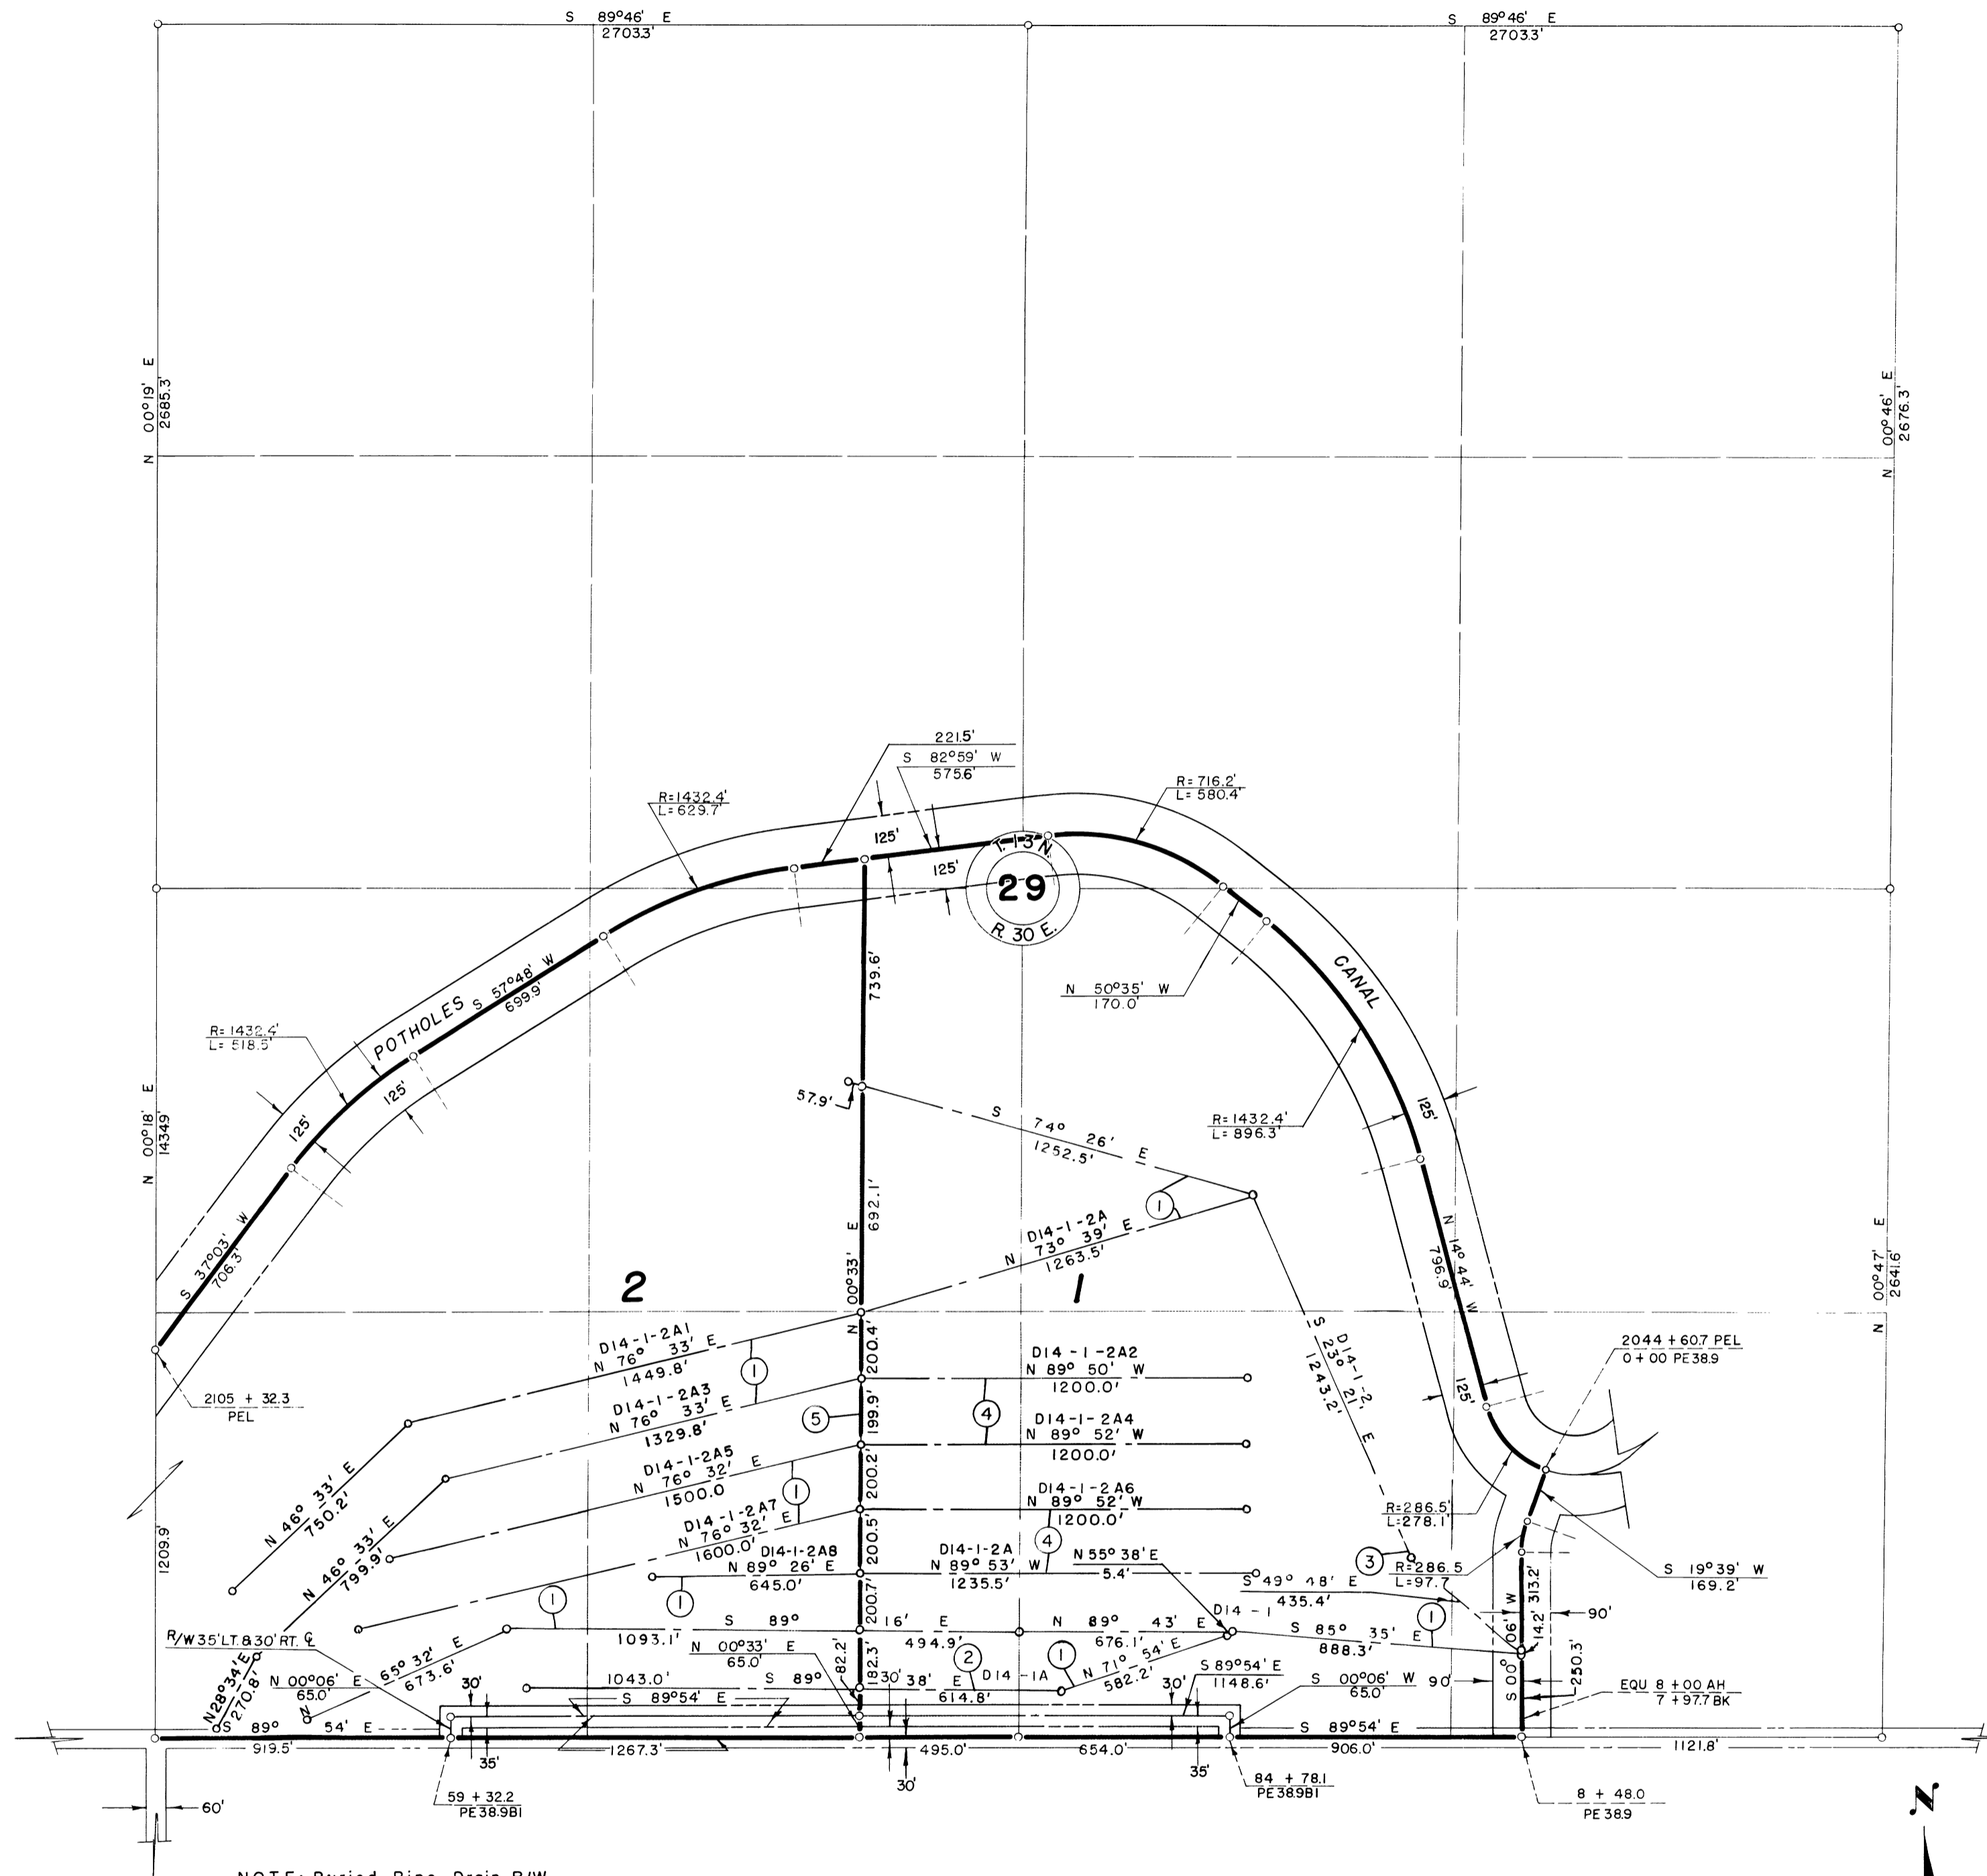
S 89°46' E
2703.3'
S 89°46' E
2703.3'

N 00°19' E
2685.3'

N 00°46' E
2676.3'

221.5'
S 82°59' W
575.6'

R=1432.4'
L=629.7'

R=716.2'
L=580.4'

125'
125'
T.13 N.
29
R.30 E.

POTHOLES
S 57°48' W
699.9'

CANAL

N 50°35' W
170.0'

R=1432.4'
L=518.5'

125'
125'
125'
125'
125'

739.6'

57.9'

S 74° 26' E
1252.5'

R=1432.4'
L=896.3'

N 00°18' E
1434.9'

S 37°03' W
706.3'

1

D14-1-2A
N 73° 39' E
1263.5'

N 14°44' W
796.9'

N 00°33' E
692.1'

2

1

N 00°47' E
2641.6'

S 23° 21' E
D14-1-2
1243.2'

D14-1-2A1
N 76° 33' E
1449.8'

1

D14-1-2A2
N 89° 50' W
1200.0'

2044 + 60.7 PEL
0 + 00 PE 38.9

2105 + 32.3
PEL

200.4'

D14-1-2A3
N 76° 33' E
1329.8'

5

199.9'

4

D14-1-2A4
N 89° 52' W
1200.0'

N 46° 33' E
750.2'

D14-1-2A5
N 76° 32' E
1500.0

1

200.2'

D14-1-2A6
N 89° 52' W
1200.0'

N 46° 33' E
799.9'

D14-1-2A7
N 76° 32' E
1600.0'

200.5'

4

R=286.5'
L=278.1'

1209.9'

D14-1-2A8
N 89° 26' E
645.0'

D14-1-2A
N 89° 53' W
1235.5'

N 55° 38' E
5.4'

3

R=286.5
L=97.7

S 19°39' W
169.2'

1

1

S 49° 48' E
435.4'

313.2'

1

200.7'

S 89° 16' E
1093.1'
494.9'

N 89° 43' E
676.1'

D14-1

S 85° 35' E
888.3'

1

S 00° 06' W
142.2'
90'

R/W 35' LT. & 30' RT. ℄

N 00°33' E
65.0'

2

1

N 71° 54' E
582.2'

250.3'

N 28°34' E
270.8'

65° 32' E
673.6'

N 00°06' E
65.0'

30'

1043.0'

S 89° 38' E
614.8'

D14-1A

30'
S 89°54' E
1148.6'

S 00°06' W
65.0'

90'

EQU 8 + 00 AH
7 + 97.7 BK

182.3'
82.2'
30'

S 89°54' E

S 89° 54' E

S 89°54' E

919.5'
35'
1267.3'
495.0'
654.0'
906.0'
1121.8'

30'
35'

59 + 32.2
PE 38.9 B1

84 + 78.1
PE 38.9 B1

8 + 48.0
PE 38.9

60'

N

NOTE: Buried Pipe Drain R/W